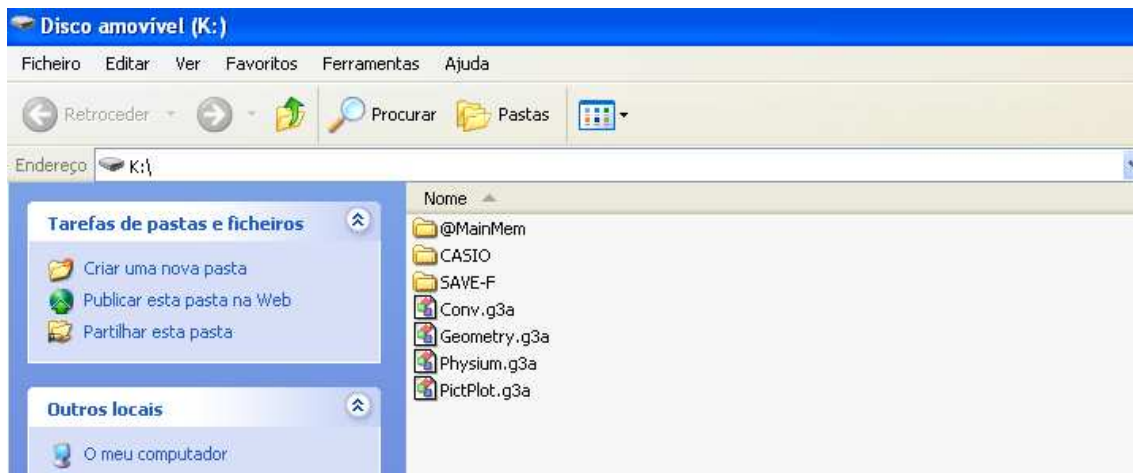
Disco amovivel (K:)

Ficheiro Editar Ver Favoritos Ferramentas Ajuda

Retroceder Procurar Pastas

Endereço K:\

Tarefas de pastas e ficheiros

Criar uma nova pasta
Publicar esta pasta na Web
Partilhar esta pasta

Outros locais

O meu computador

Nome

@MainMem
CASIO
SAVE-F
Conv.g3a
Geometry.g3a
Physium.g3a
PictPlot.g3a